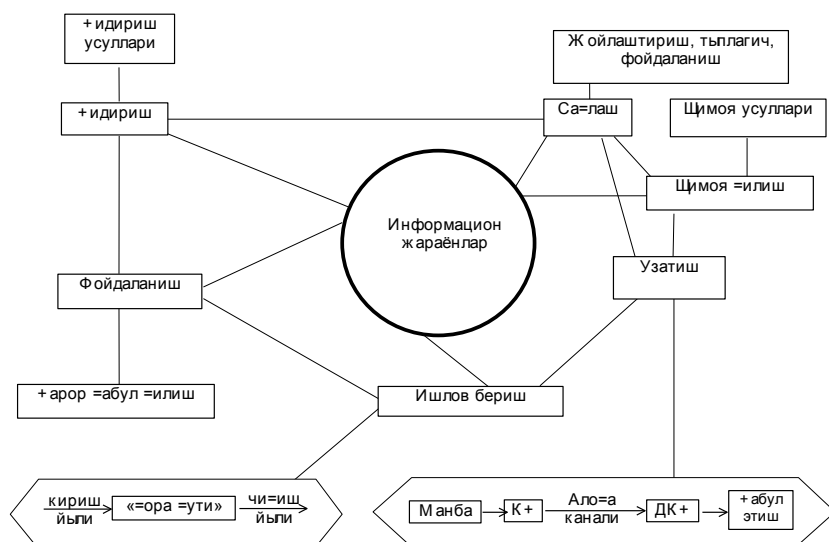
+идириш усуллари

+идириш

Ж ойлаштириш, тыплагич, фойдаланиш

Са=лаш

Щимоя усуллари

Щимоя =илиш

Информацион жараёнлар

Узатиш

Фойдаланиш

+арор =абул =илиш

Ишлов бериш

кириш йьли

«=ора =ути»

чи=иш йьли

Манба

К+

Ало=а канали

ДК+

+абул этиш